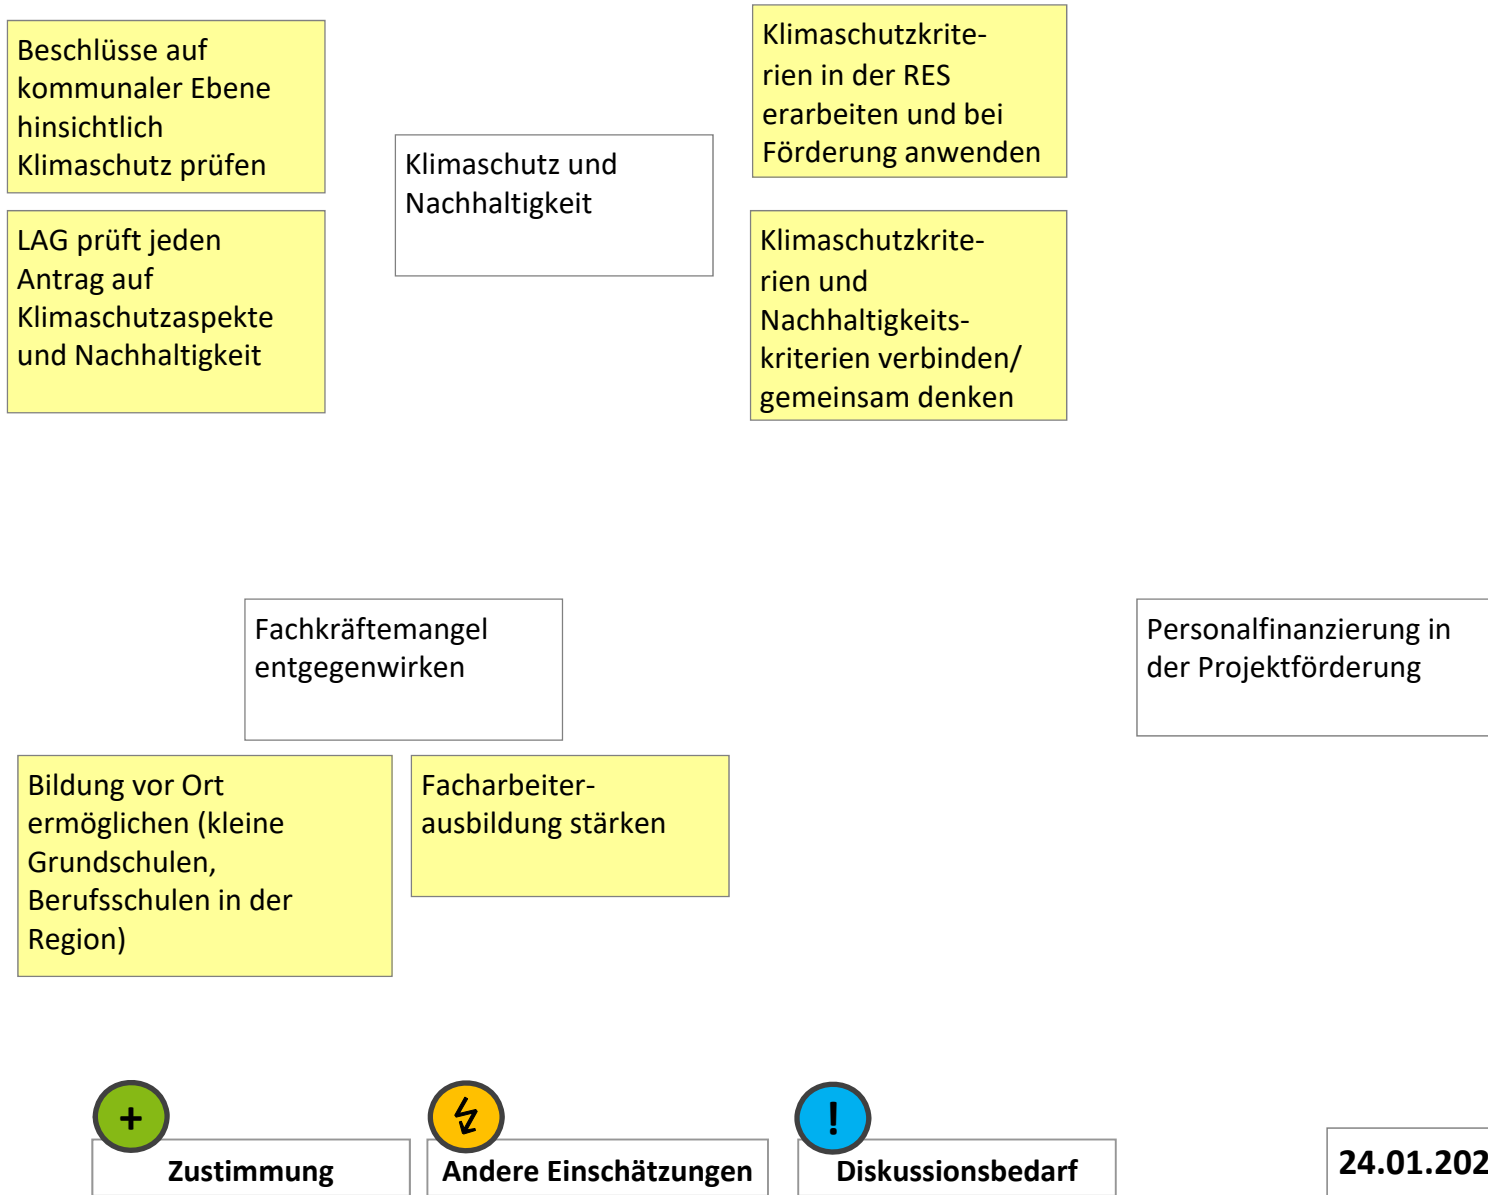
Beschlüsse auf kommunaler Ebene hinsichtlich Klimaschutz prüfen

LAG prüft jeden Antrag auf Klimaschutzaspekte und Nachhaltigkeit

Klimaschutz und Nachhaltigkeit

Klimaschutzkriterien in der RES erarbeiten und bei Förderung anwenden

Klimaschutzkriterien und Nachhaltigkeitskriterien verbinden/ gemeinsam denken

Fachkräftemangel entgegenwirken

Personalfinanzierung in der Projektförderung

Bildung vor Ort ermöglichen (kleine Grundschulen, Berufsschulen in der Region)

Facharbeiterausbildung stärken

+

Zustimmung

ϟ

Andere Einschätzungen

!

Diskussionsbedarf

24.01.202